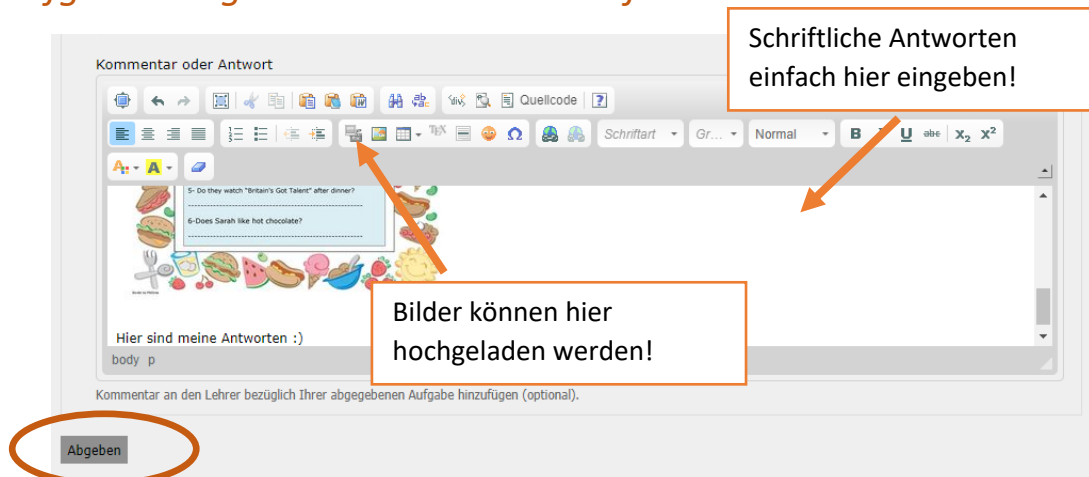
Kommentar oder Antwort

Schriftliche Antworten einfach hier eingeben!

Quellcode ?

Schriftart Gr... Normal B I U abc $x_2$ $x^2$

5- Do they watch "Britain's Got Talent" after dinner?

6-Does Sarah like hot chocolate?

Bilder können hier hochgeladen werden!

Hier sind meine Antworten :)

body p

Kommentar an den Lehrer bezüglich Ihrer abgegebenen Aufgabe hinzufügen (optional).

Abgeben